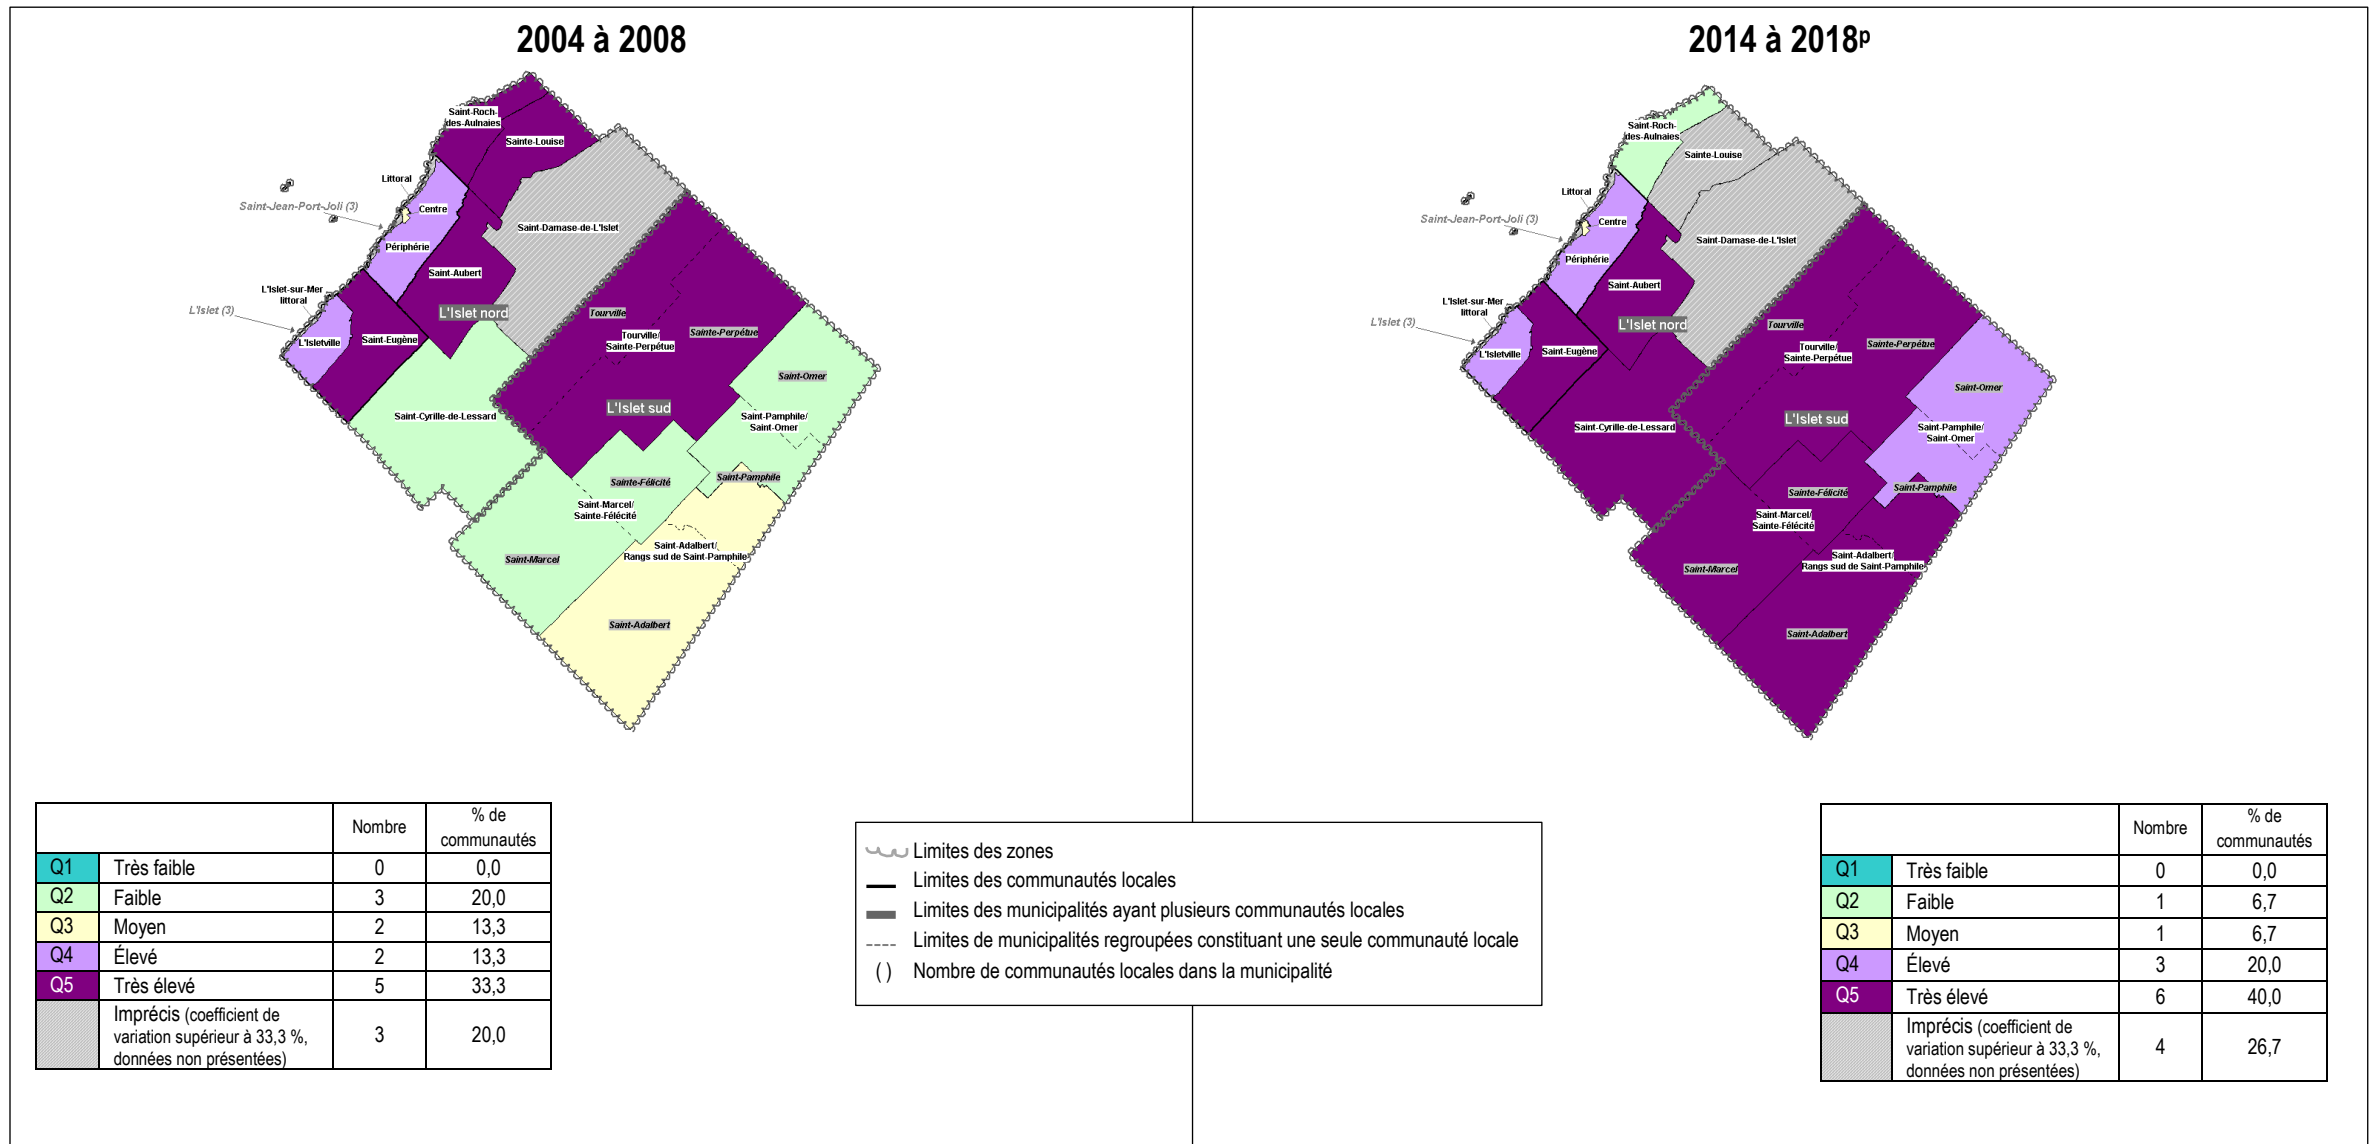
2004 à 2008

Saint-Roch-des-Aulnaies
Sainte-Louise
Littoral
Saint-Jean-Port-Joli (3)
Centre
Périphérie
Saint-Damase-de-L'Islet
Saint-Aubert
L'Islet-sur-Mer littoral
L'Islet (3)
L'Islet nord
Tourville
Tourville/ Sainte-Perpétue
Sainte-Perpétue
L'Isletville
Saint-Eugène
Saint-Omer
L'Islet sud
Saint-Cyrille-de-Lessard
Saint-Pamphile/ Saint-Omer
Sainte-Félicité
Saint-Pamphile
Saint-Marcel/ Sainte-Félicité
Saint-Adalbert/ Rangs sud de Saint-Pamphile
Saint-Marcel
Saint-Adalbert

| | | Nombre | % de communautés |
|---|---|---|---|
| Q1 | Très faible | 0 | 0,0 |
| Q2 | Faible | 3 | 20,0 |
| Q3 | Moyen | 2 | 13,3 |
| Q4 | Élevé | 2 | 13,3 |
| Q5 | Très élevé | 5 | 33,3 |
| | Imprécis (coefficient de variation supérieur à 33,3 %, données non présentées) | 3 | 20,0 |

Limites des zones
Limites des communautés locales
Limites des municipalités ayant plusieurs communautés locales
Limites de municipalités regroupées constituant une seule communauté locale
( ) Nombre de communautés locales dans la municipalité

2014 à 2018p

Saint-Roch-des-Aulnaies
Sainte-Louise
Littoral
Saint-Jean-Port-Joli (3)
Centre
Périphérie
Saint-Damase-de-L'Islet
Saint-Aubert
L'Islet-sur-Mer littoral
L'Islet (3)
L'Islet nord
Tourville
Tourville/ Sainte-Perpétue
Sainte-Perpétue
L'Isletville
Saint-Eugène
Saint-Omer
L'Islet sud
Saint-Cyrille-de-Lessard
Saint-Pamphile/ Saint-Omer
Sainte-Félicité
Saint-Pamphile
Saint-Marcel/ Sainte-Félicité
Saint-Adalbert/ Rangs sud de Saint-Pamphile
Saint-Marcel
Saint-Adalbert

| | | Nombre | % de communautés |
|---|---|---|---|
| Q1 | Très faible | 0 | 0,0 |
| Q2 | Faible | 1 | 6,7 |
| Q3 | Moyen | 1 | 6,7 |
| Q4 | Élevé | 3 | 20,0 |
| Q5 | Très élevé | 6 | 40,0 |
| | Imprécis (coefficient de variation supérieur à 33,3 %, données non présentées) | 4 | 26,7 |